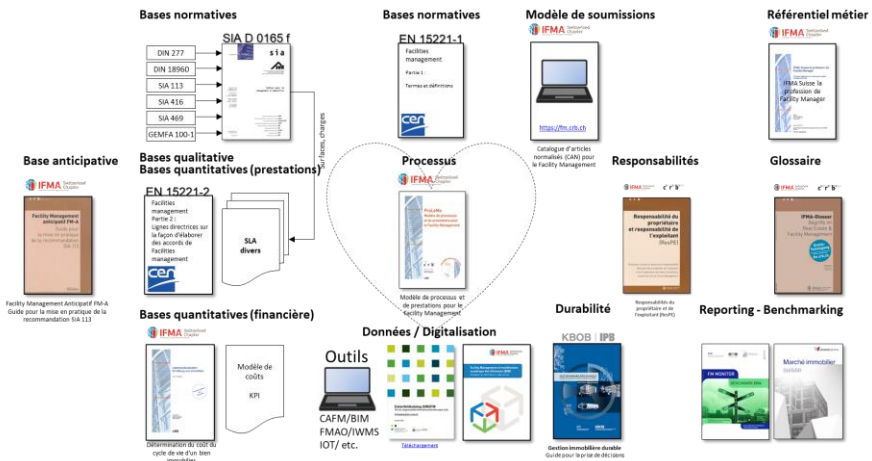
Bases normatives

SIA D 0165 f

DIN 277
DIN 18960
SIA 113
SIA 416
SIA 469
GEMFA 100-1

Surfaces, charges

Bases normatives

EN 15221-1

Facilities management
Partie 1 :
Termes et définitions

Modèle de soumissions

IFMA Switzerland Chapter

https://fm.crb.ch

Catalogue d'articles normalisés (CAN) pour le Facility Management

Référentiel métier

IFMA

IFMA Suisse le profession de Facility Manager

Base anticipative

IFMA Switzerland Chapter

Facility Management anticipatif FM-A

Facility Management Anticipatif FM-A Guide pour la mise en pratique de la recommandation SIA 113

Bases qualitative
Bases quantitatives (prestations)

EN 15221-2

Facilities management
Partie 2 :
Lignes directrices sur la façon d'élaborer des accords de Facilities management

SLA divers

Processus

IFMA Switzerland Chapter

ProLeMo

Modèle de processus et de prestations pour le Facility Management

Responsabilités

Responsabilité du propriétaire et responsabilité de l'exploitant (ResPE)

Responsabilités du propriétaire et de l'exploitant (ResPE)

Glossaire

IFMA-Glossar
Begriffe im Real Estate & Facility Management

Bases quantitatives (financière)

Modèle de coûts

KPI

Détermination du coût du cycle de vie d'un bien immobilier

Données / Digitalisation

Outils

CAFM/BIM
FMAO/IWMS
IOT/ etc.

Téléchargement

IFMA

Durabilité

KBOB | IPB

Gestion immobilière durable
Guide pour la prise de décisions

Reporting - Benchmarking

FM MONITOR

Marché immobilier Suisse